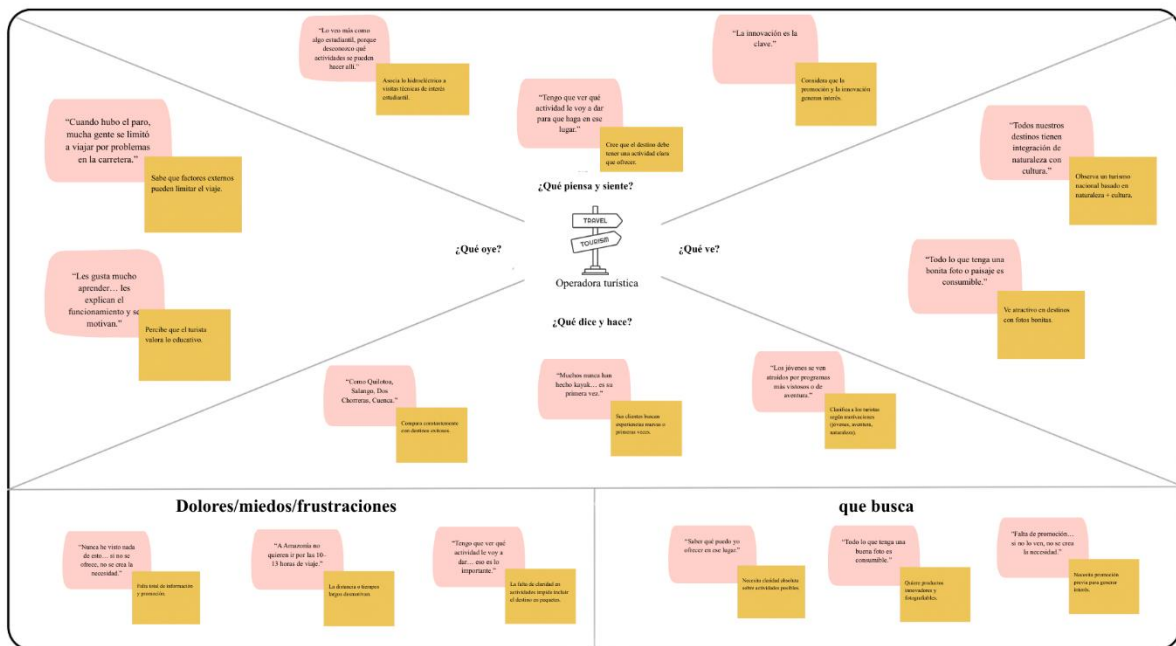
"Lo veo más como algo estudiantil, porque desconozco qué actividades se pueden hacer allí."

Asocia lo hidroeléctrico a visitas técnicas de interés estudiantil.

"Tengo que ver qué actividad le voy a dar para que haga en ese lugar."

Cree que el destino debe tener una actividad clara que ofrecer.

"La innovación es la clave."

Considera que la promoción y la innovación generan interés.

"Cuando hubo el paro, mucha gente se limitó a viajar por problemas en la carretera."

Sabe que factores externos pueden limitar el viaje.

"Todos nuestros destinos tienen integración de naturaleza con cultura."

Observa un turismo nacional basado en naturaleza + cultura.

¿Qué piensa y siente?

TRAVEL

TOURISM

¿Qué oye?

¿Qué ve?

Operadora turística

"Les gusta mucho aprender… les explican el funcionamiento y se motivan."

Percibe que el turista valora lo educativo.

"Todo lo que tenga una bonita foto o paisaje es consumible."

Ve atractivo en destinos con fotos bonitas.

¿Qué dice y hace?

"Como Quilotoa, Salango, Dos Chorreras, Cuenca."

Compara constantemente con destinos exitosos.

"Muchos nunca han hecho kayak… es su primera vez."

Sus clientes buscan experiencias nuevas o primeras veces.

"Los jóvenes se ven atraídos por programas más vistosos o de aventura."

Clasifica a los turistas según motivaciones (jóvenes, aventura, naturaleza).

Dolores/miedos/frustraciones

"Nunca he visto nada de esto… si no se ofrece, no se crea la necesidad."

Falta total de información y promoción.

"A Amazonía no quieren ir por las 10-13 horas de viaje."

La distancia o tiempos largos desmotivan.

"Tengo que ver qué actividad le voy a dar… eso es lo importante."

La falta de claridad en actividades impide incluir el destino en paquetes.

que busca

"Saber qué puedo yo ofrecer en ese lugar."

Necesita claridad absoluta sobre actividades posibles.

"Todo lo que tenga una buena foto es consumible."

Quiere productos innovadores y fotografiables.

"Falta de promoción… si no lo ven, no se crea la necesidad."

Necesita promoción previa para generar interés.